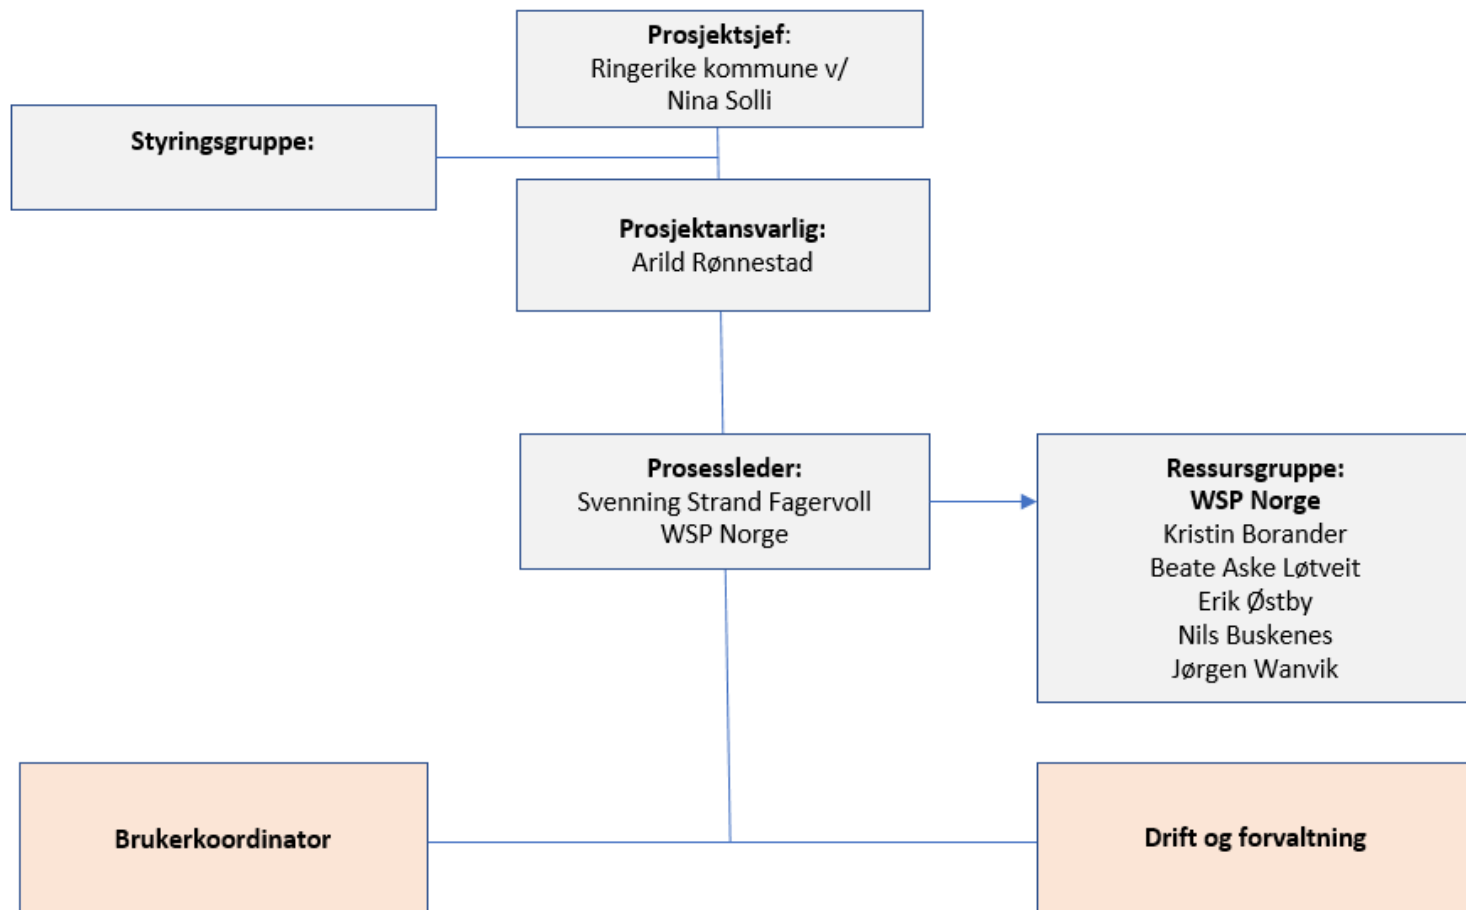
Prosjektsjef:
Ringerike kommune v/
Nina Solli

Styringsgruppe:

Prosjektansvarlig:
Arild Rønnestad

Prosessleder:
Svenning Strand Fagervoll
WSP Norge

Ressursgruppe:
WSP Norge
Kristin Borander
Beate Aske Løtveit
Erik Østby
Nils Buskenes
Jørgen Wanvik

Brukerkoordinator

Drift og forvaltning